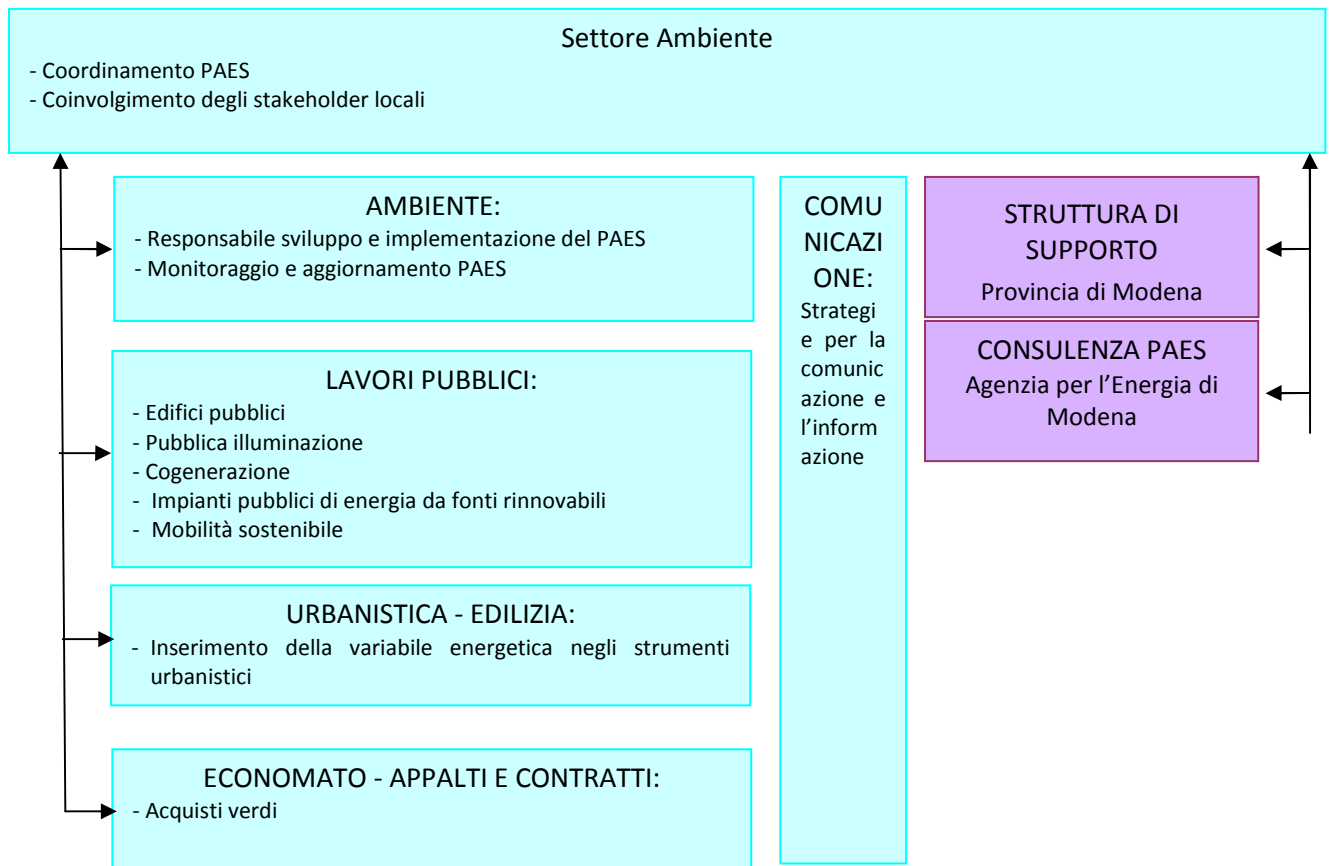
Settore Ambiente
- Coordinamento PAES
- Coinvolgimento degli stakeholder locali

AMBIENTE:
- Responsabile sviluppo e implementazione del PAES
- Monitoraggio e aggiornamento PAES

LAVORI PUBBLICI:
- Edifici pubblici
- Pubblica illuminazione
- Cogenerazione
- Impianti pubblici di energia da fonti rinnovabili
- Mobilità sostenibile

URBANISTICA - EDILIZIA:
- Inserimento della variabile energetica negli strumenti urbanistici

ECONOMATO - APPALTI E CONTRATTI:
- Acquisti verdi

COMUNICAZIONE:
Strategie per la comunicazione e l'informazione

STRUTTURA DI SUPPORTO
Provincia di Modena

CONSULENZA PAES
Agenzia per l'Energia di Modena